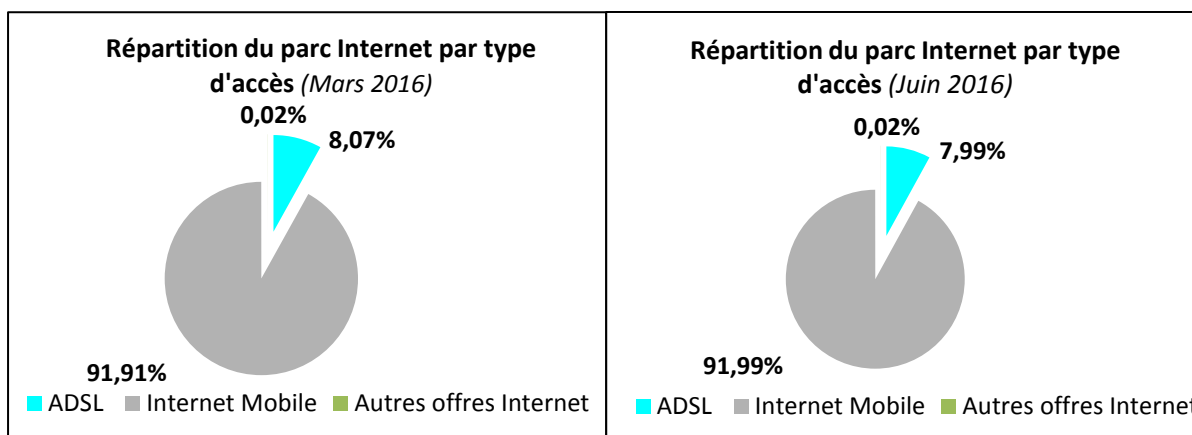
Répartition du parc Internet par type d'accès (Mars 2016)

0,02%
8,07%
91,91%

ADSL Internet Mobile Autres offres Internet

Répartition du parc Internet par type d'accès (Juin 2016)

0,02%
7,99%
91,99%

ADSL Internet Mobile Autres offres Internet